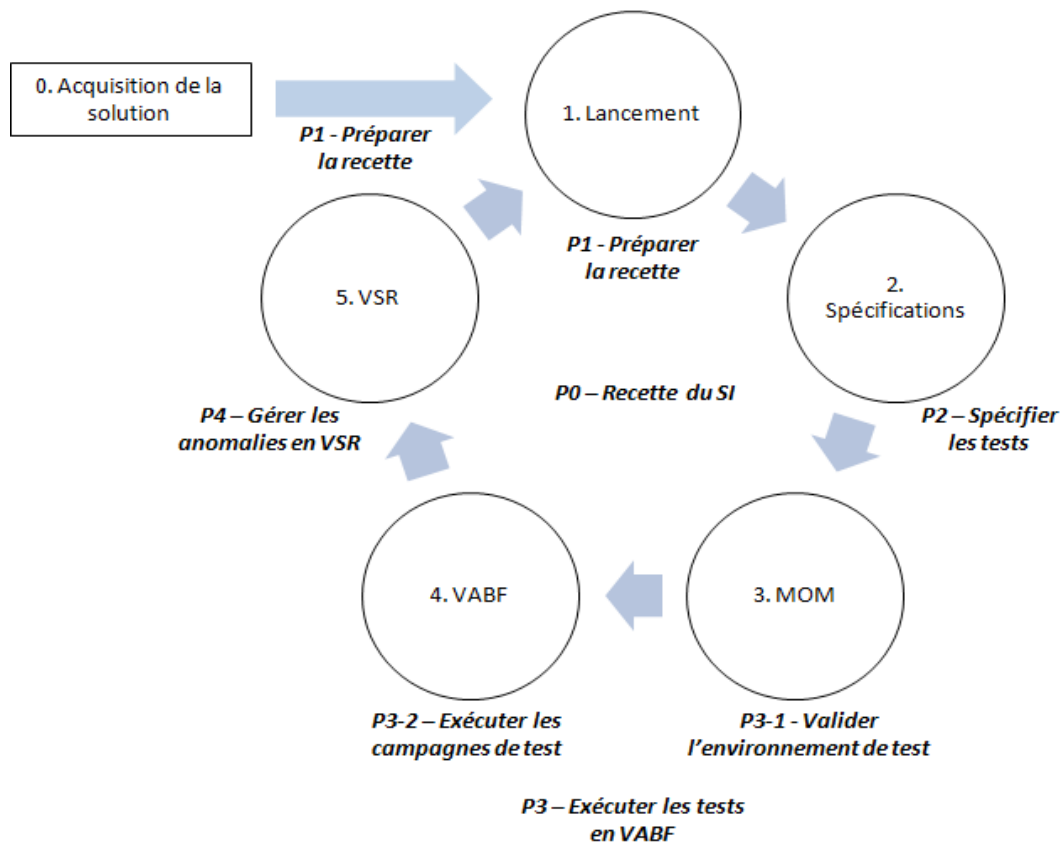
0. Acquisition de la solution

P1 - Préparer la recette

1. Lancement

P1 - Préparer la recette

2. Spécifications

5. VSR

P0 – Recette du SI

P4 – Gérer les anomalies en VSR

P2 – Spécifier les tests

4. VABF

3. MOM

P3-2 – Exécuter les campagnes de test

P3-1 - Valider l'environnement de test

P3 – Exécuter les tests en VABF